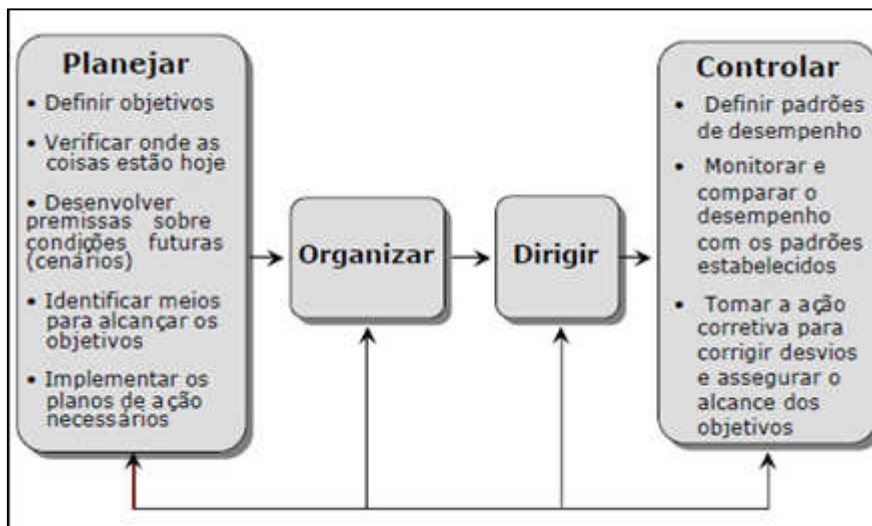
Planejar

• Definir objetivos

• Verificar onde as coisas estão hoje

• Desenvolver premissas sobre condições futuras (cenários)

• Identificar meios para alcançar os objetivos

• Implementar os planos de ação necessários

Organizar

Dirigir

Controlar

• Definir padrões de desempenho

• Monitorar e comparar o desempenho com os padrões estabelecidos

• Tomar a ação corretiva para corrigir desvios e assegurar o alcance dos objetivos